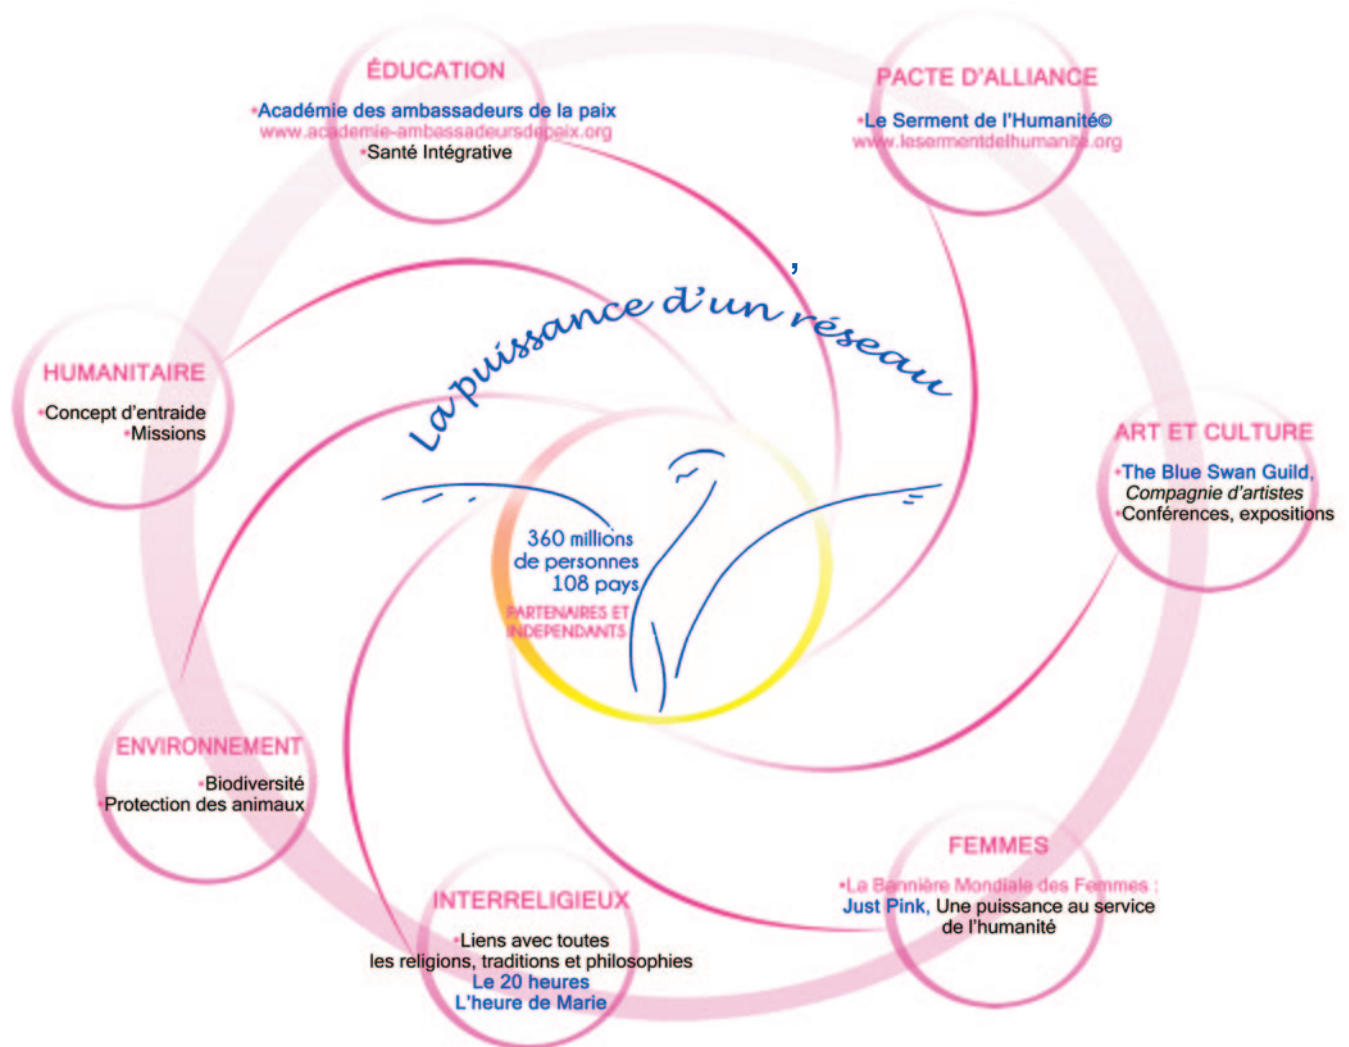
ÉDUCATION

•Académie des ambassadeurs de la paix
www.academie-ambassadeursdepaix.org
•Santé Intégrative

PACTE D'ALLIANCE

•Le Serment de l'Humanité©
www.lesermentdelhumanite.org

La puissance d'un réseau

HUMANITAIRE

•Concept d'entraide
•Missions

ART ET CULTURE

•The Blue Swan Guild,
Compagnie d'artistes
•Conférences, expositions

360 millions
de personnes
108 pays

PARTENAIRES ET
INDEPENDANTS

ENVIRONNEMENT

•Biodiversité
•Protection des animaux

FEMMES

•La Bannière Mondiale des Femmes :
Just Pink, Une puissance au service
de l'humanité

INTERRELIGIEUX

•Liens avec toutes
les religions, traditions et philosophies
Le 20 heures
L'heure de Marie